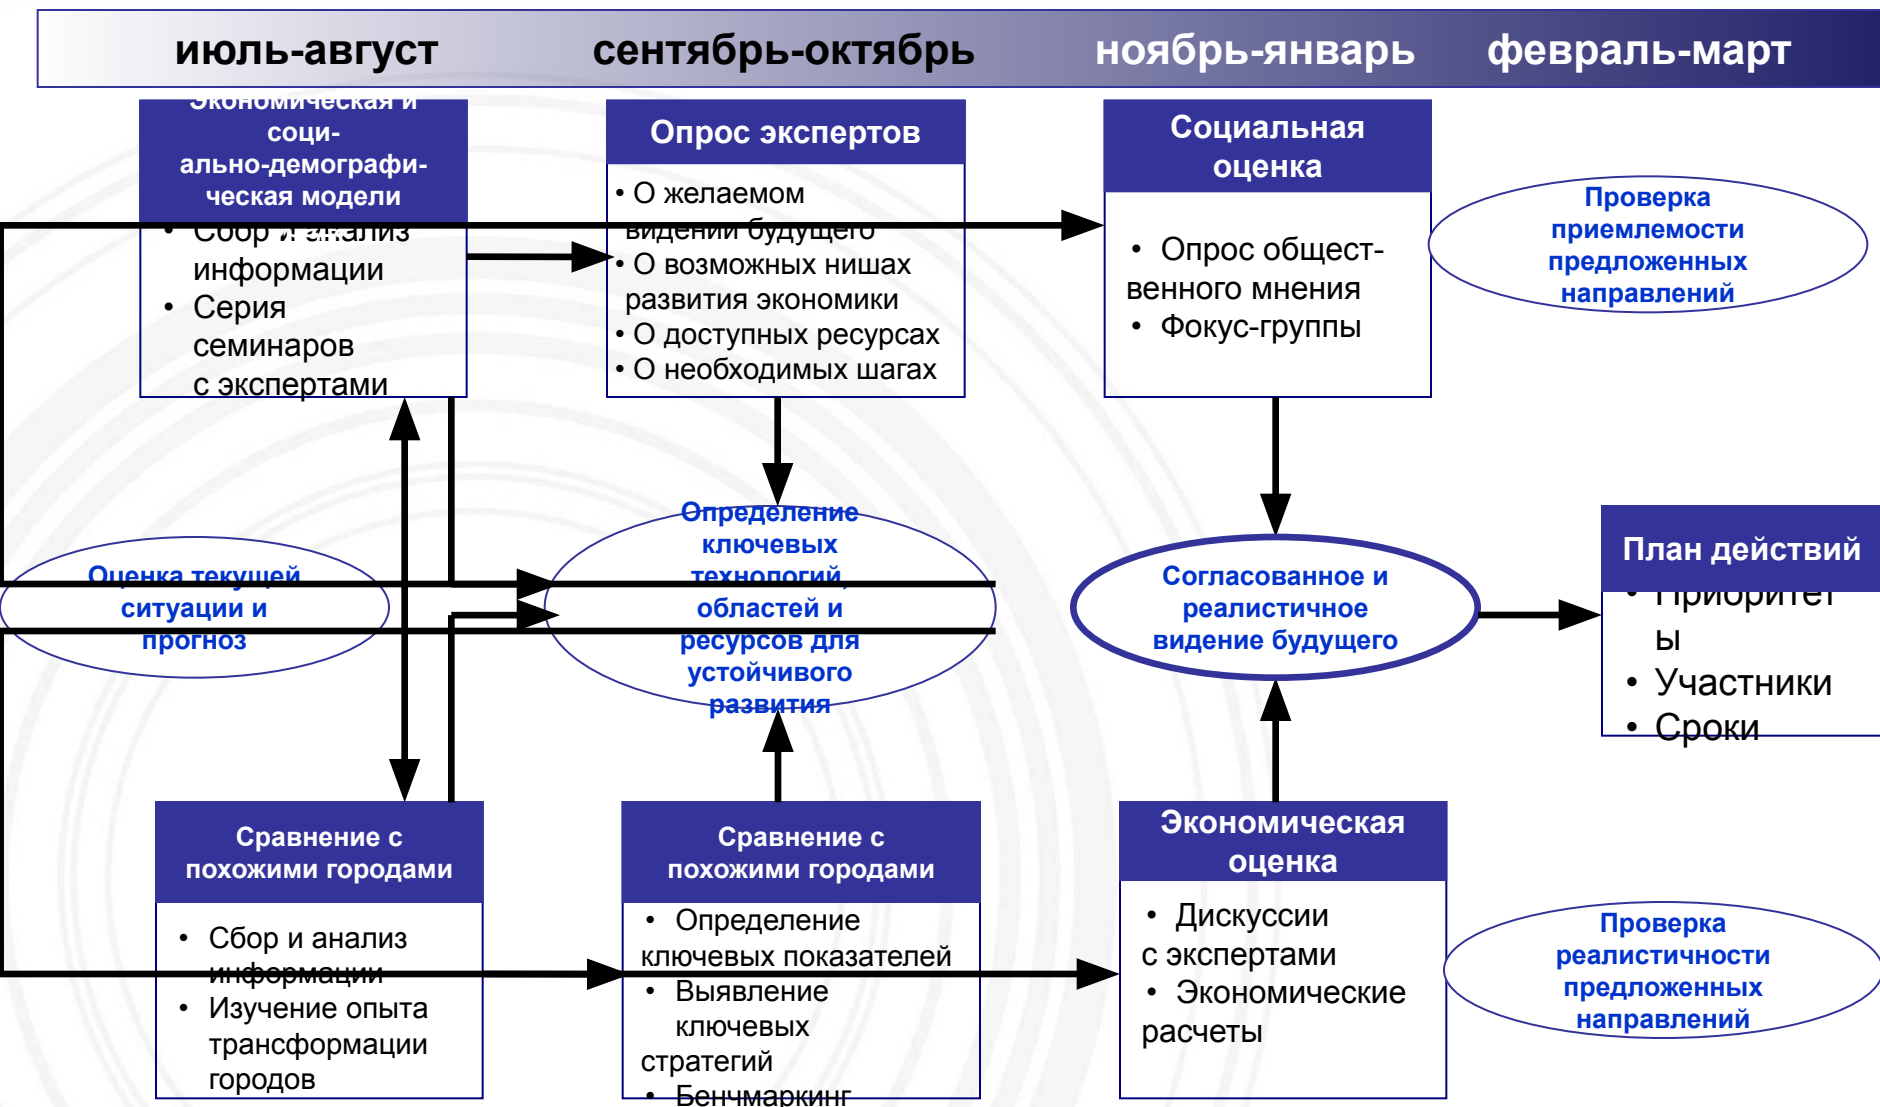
июль-август сентябрь-октябрь ноябрь-январь февраль-март

Экономическая и соци-ально-демографи-ческая модели

• Сбор и анализ информации
• Серия семинаров с экспертами

Опрос экспертов

• О желаемом видении будущего
• О возможных нишах развития экономики
• О доступных ресурсах
• О необходимых шагах

Социальная оценка

• Опрос общест-венного мнения
• Фокус-группы

Проверка приемлемости предложенных направлений

Оценка текущей ситуации и прогноз

Определение ключевых технологий, областей и ресурсов для устойчивого развития

Согласованное и реалистичное видение будущего

План действий

• Приоритет ы
• Участники
• Сроки

Сравнение с похожими городами

• Сбор и анализ информации
• Изучение опыта трансформации городов

Сравнение с похожими городами

• Определение ключевых показателей
• Выявление ключевых стратегий
• Бенчмаркинг

Экономическая оценка

• Дискуссии с экспертами
• Экономические расчеты

Проверка реалистичности предложенных направлений